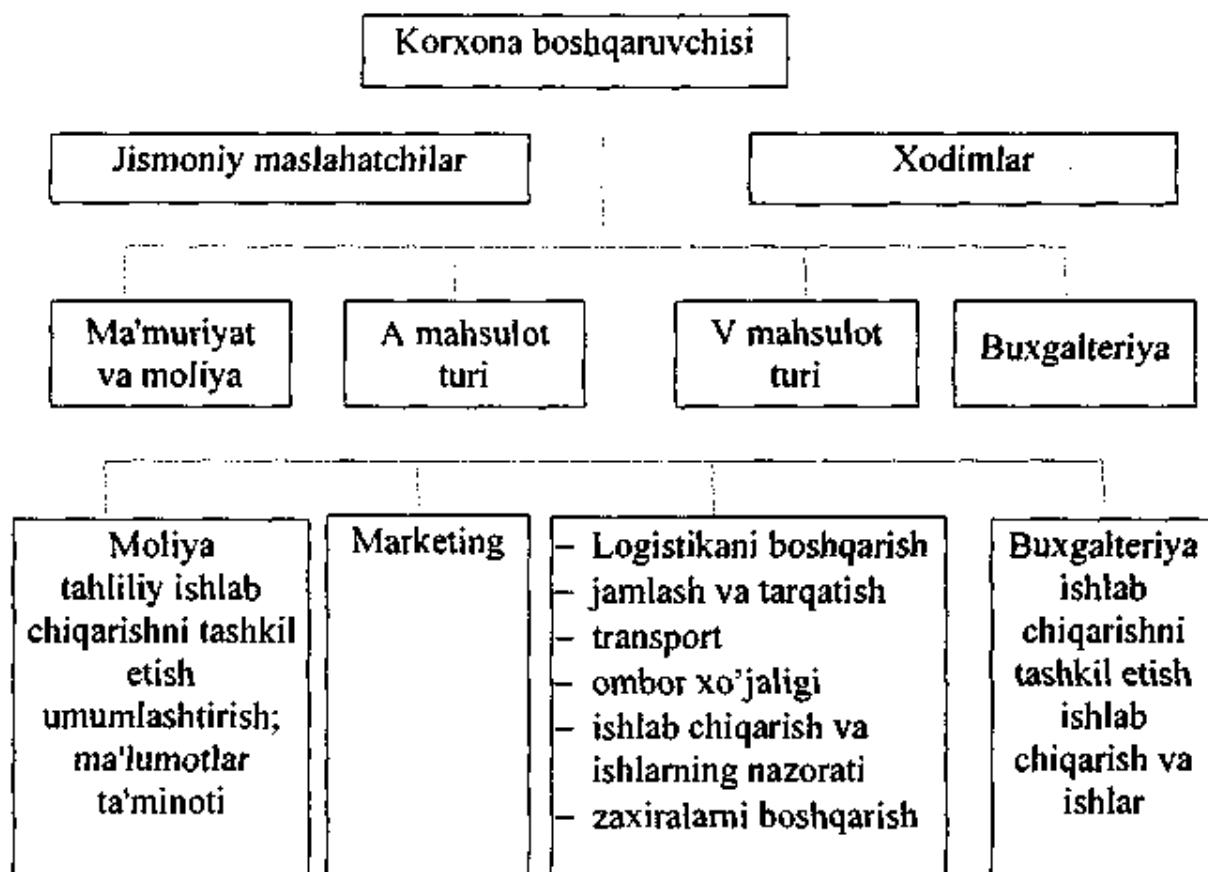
Korxona boshqaruvchisi

Jismoniy maslahatchilar

Xodimlar

Ma'muriyat va moliya

A mahsulot turi

V mahsulot turi

Buxgalteriya

Moliya tahliliy ishlab chiqarishni tashkil etish umumlashtirish; ma'lumotlar ta'minoti

Marketing

– Logistikani boshqarish
– jamlash va tarqatish
– transport
– ombor xo'jaligi
– ishlab chiqarish va ishlarning nazorati
– zaxiralarni boshqarish

Buxgalteriya ishlab chiqarishni tashkil etish ishlab chiqarish va ishlar